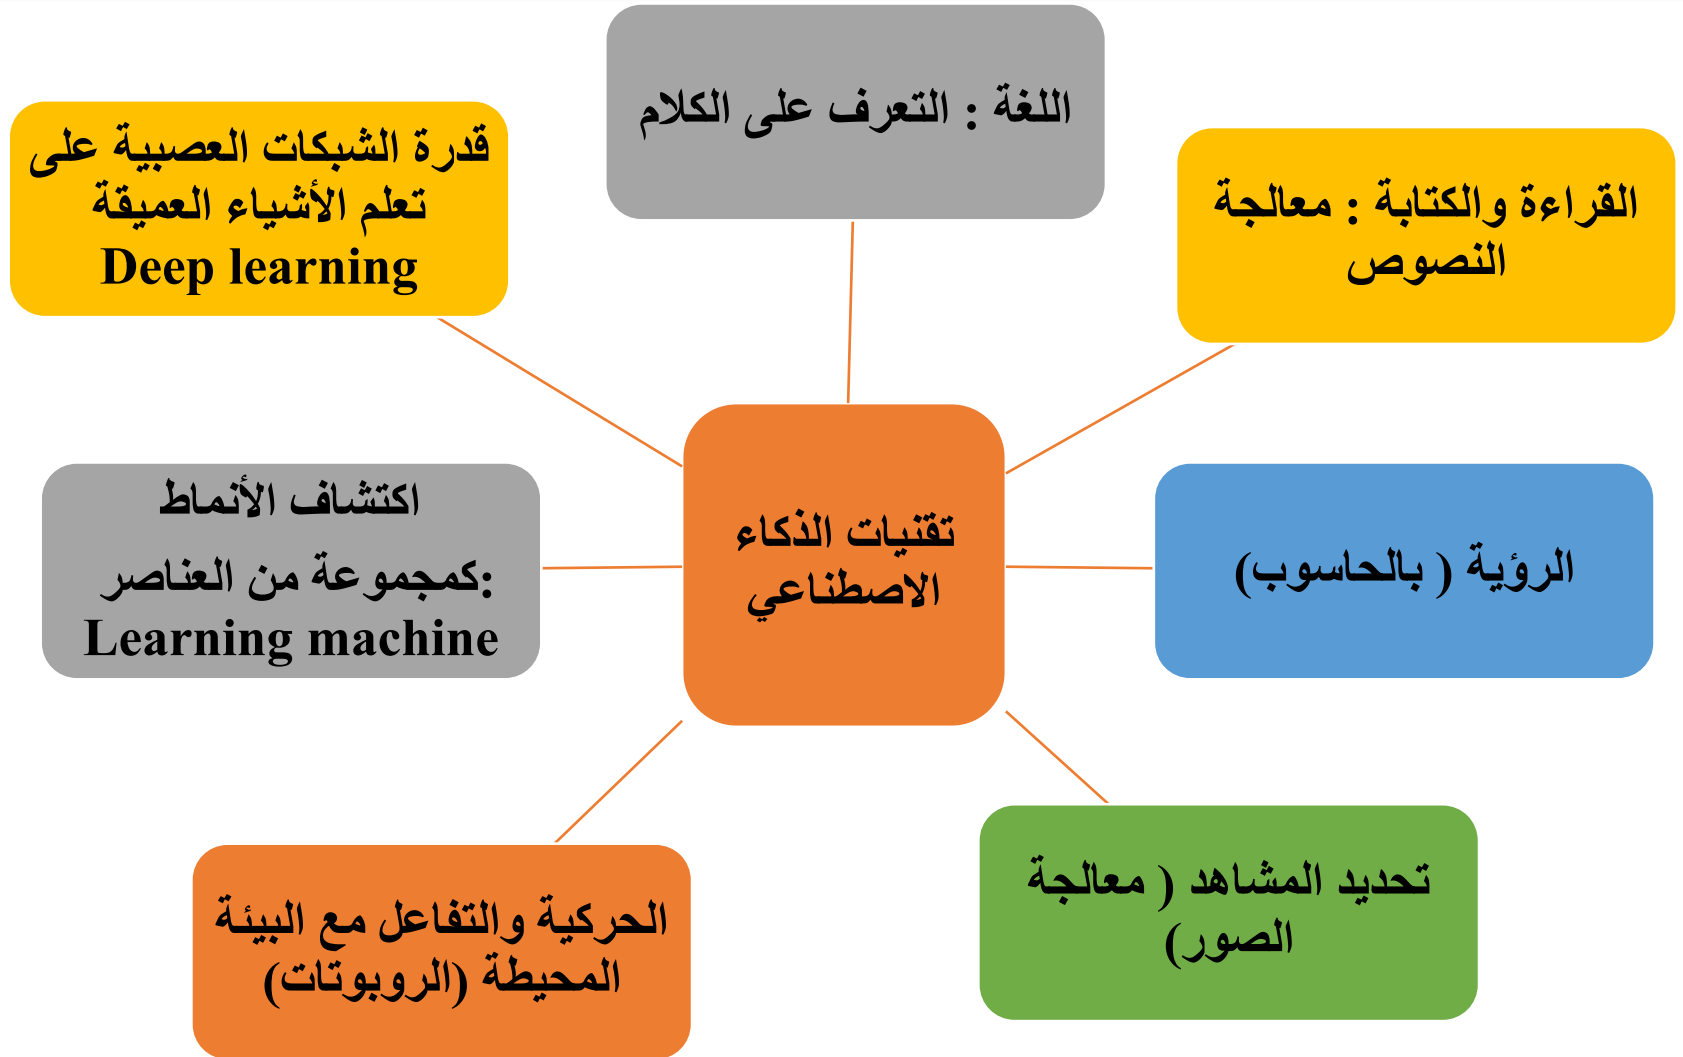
اللغة : التعرف على الكلام

قدرة الشبكات العصبية على تعلم الأشياء العميقة Deep learning

القراءة والكتابة : معالجة النصوص

تقنيات الذكاء الاصطناعي

اكتشاف الأنماط كمجموعة من العناصر: Learning machine

الرؤية ( بالحاسوب)

الحركية والتفاعل مع البيئة المحيطة (الروبوتات)

تحديد المشاهد ( معالجة الصور)